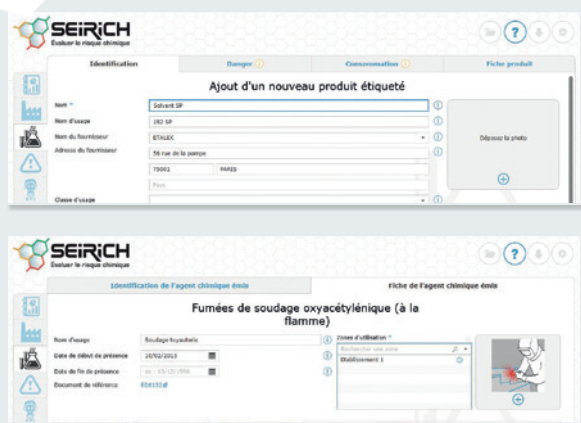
SEiRiCH
Évaluer le risque chimique

Identification | Danger | Consommation | Fiche produit

Ajout d'un nouveau produit étiqueté

Nom * Solvent SP
Nom d'usage 182 SP
Nom du fournisseur ETALEX
Adresse du fournisseur 56 rue de la pompe
75001 PARIS
Pays
Classe d'usage

Déposez la photo

SEiRiCH
Évaluer le risque chimique

Identification de l'agent chimique émis | Fiche de l'agent chimique émis

Fumées de soudage oxyacétylénique (à la flamme)

Nom d'usage Soudage hydraulique
Date de début de présence 10/02/2015
Date de fin de présence
Document de référence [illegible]

Zones d'utilisation *
Rechercher une zone
Établissement 1